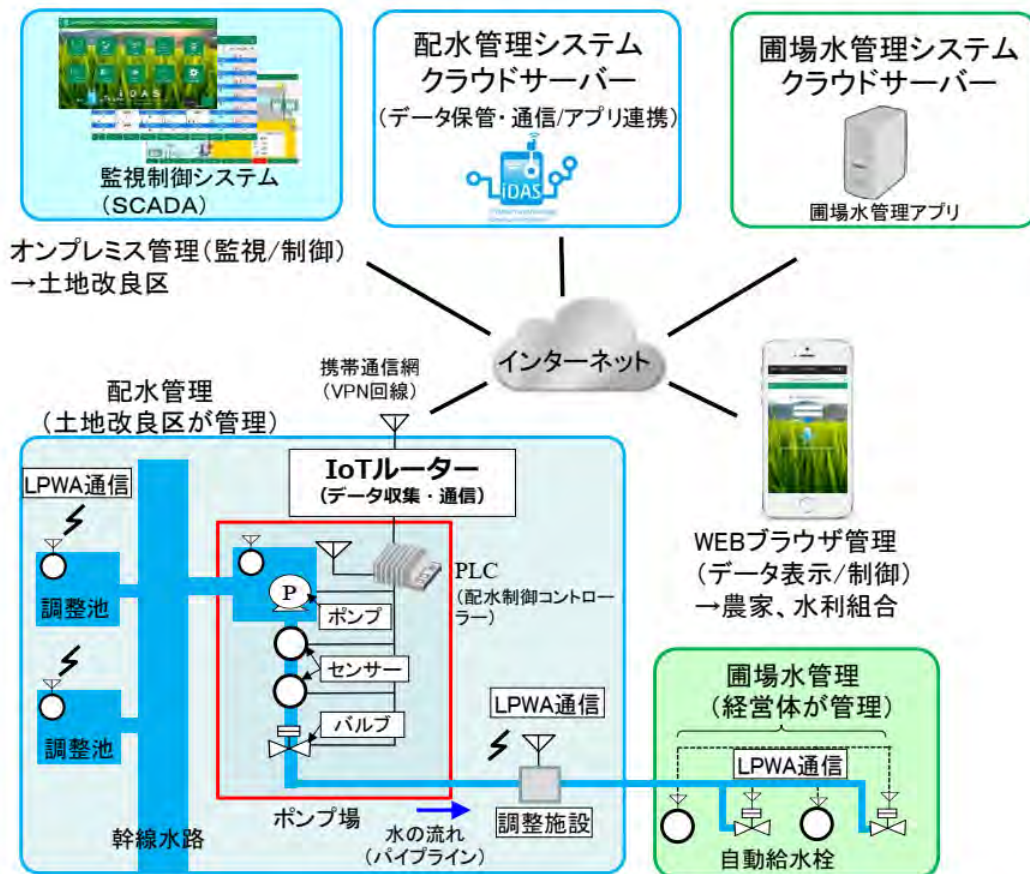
iDAS

監視制御システム
（SCADA）

配水管理システム
クラウドサーバー
（データ保管・通信/アプリ連携）

iDAS

圃場水管理システム
クラウドサーバー

圃場水管理アプリ

オンプレミス管理（監視/制御）
→土地改良区

インターネット

携帯通信網
（VPN回線）

配水管理
（土地改良区が管理）

IoTルーター
（データ収集・通信）

LPWA通信

調整池

調整池

P

ポンプ

センサー

バルブ

PLC
（配水制御コントローラー）

WEBブラウザ管理
（データ表示/制御）
→農家、水利組合

LPWA通信

圃場水管理
（経営体が管理）

LPWA通信

ポンプ場

水の流れ
（パイプライン）

調整施設

幹線水路

自動給水栓